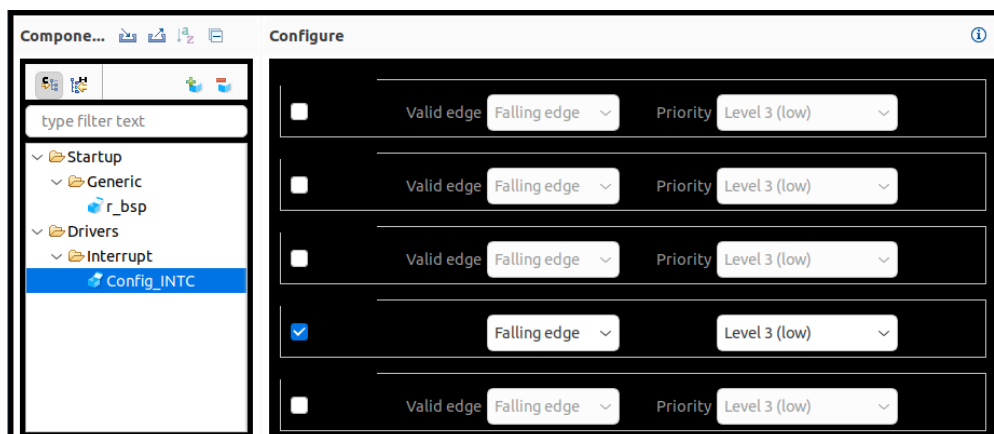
Compone...

Configure

type filter text

Startup
Generic
r_bsp
Drivers
Interrupt
Config_INTC

Valid edge Falling edge
Priority Level 3 (low)

Valid edge Falling edge
Priority Level 3 (low)

Valid edge Falling edge
Priority Level 3 (low)

Falling edge
Level 3 (low)

Valid edge Falling edge
Priority Level 3 (low)